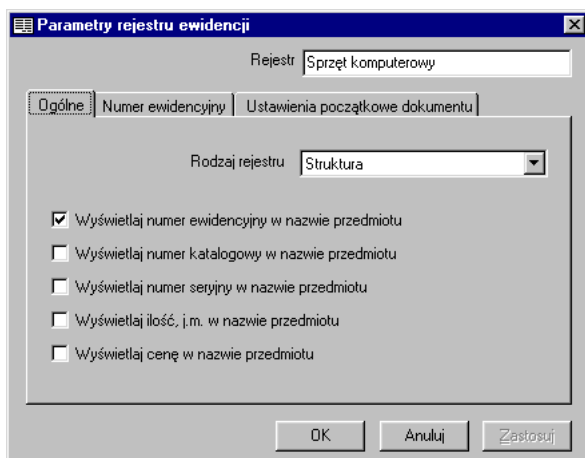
Parametry rejestru ewidencji

Rejestr Sprzęt komputerowy

Ogólne | Numer ewidencyjny | Ustawienia początkowe dokumentu

Rodzaj rejestru Struktura

Wyświetlaj numer ewidencyjny w nazwie przedmiotu

Wyświetlaj numer katalogowy w nazwie przedmiotu

Wyświetlaj numer seryjny w nazwie przedmiotu

Wyświetlaj ilość, j.m. w nazwie przedmiotu

Wyświetlaj cenę w nazwie przedmiotu

OK Anuluj Zastosuj